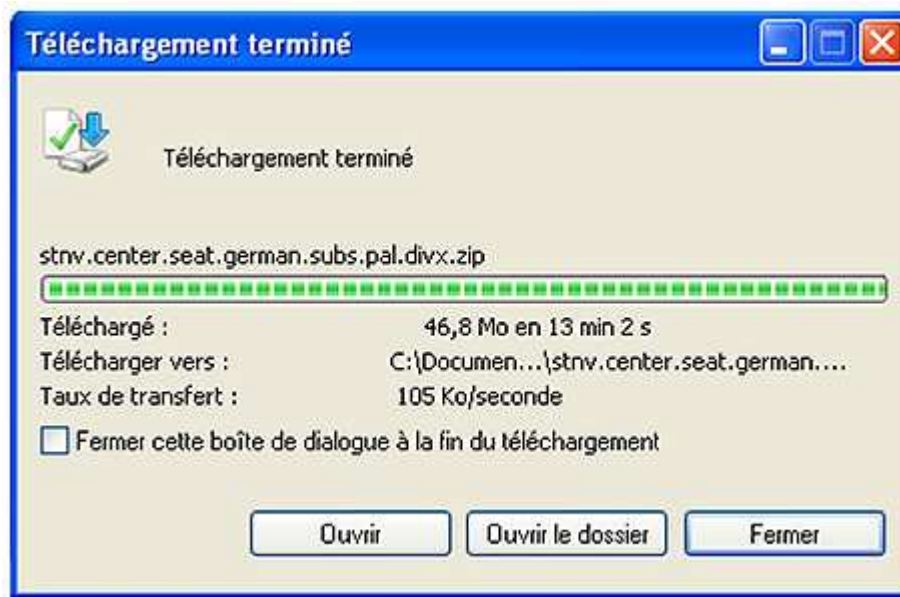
Téléchargement terminé

Téléchargement terminé

stnv.center.seat.german.subs.pal.divx.zip

Téléchargé : 46,8 Mo en 13 min 2 s
Télécharger vers : C:\Documen...\stnv.center.seat.german....
Taux de transfert : 105 Ko/seconde

Fermer cette boîte de dialogue à la fin du téléchargement

Ouvrir
Ouvrir le dossier
Fermer